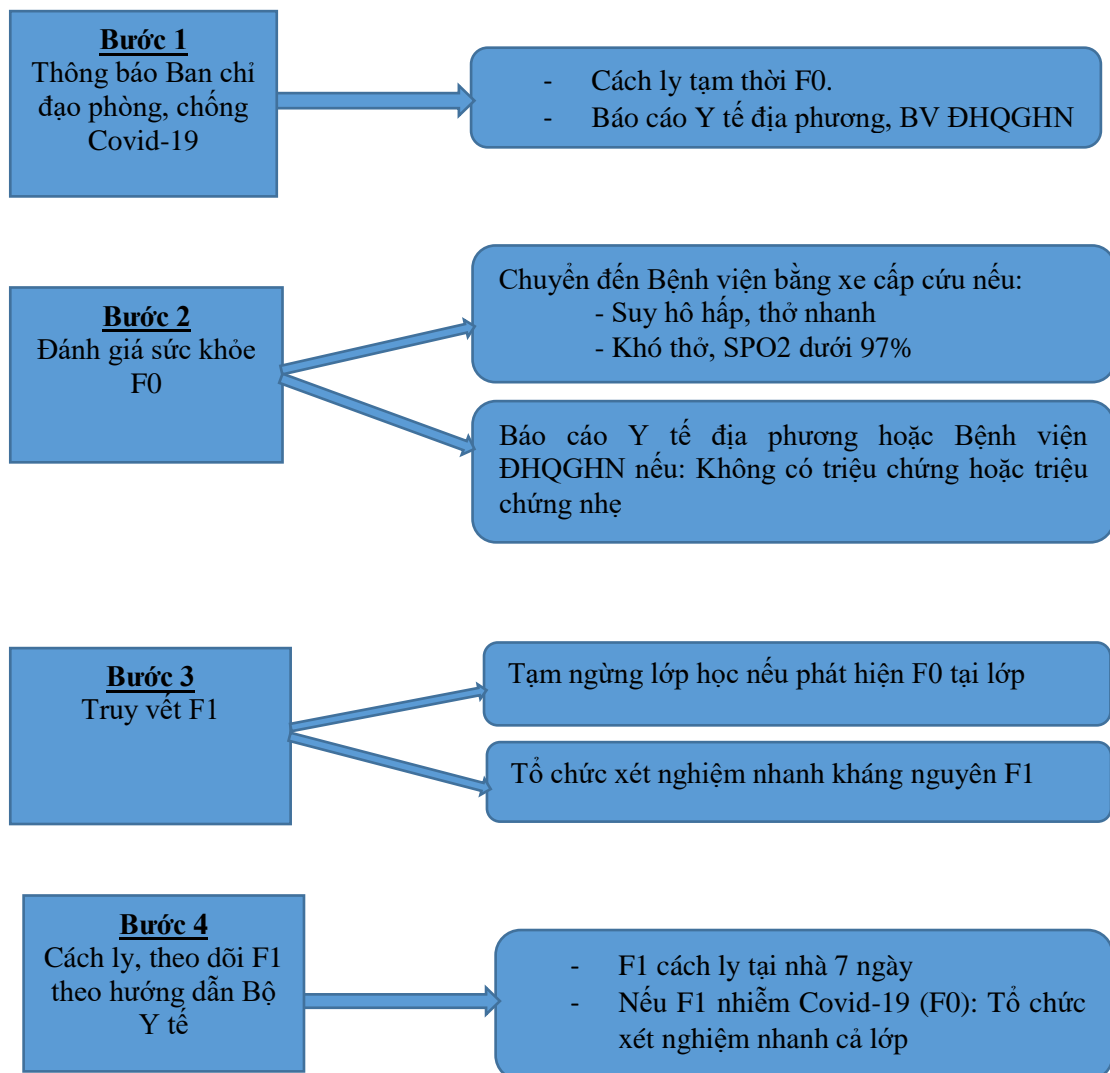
Bước 1
Thông báo Ban chỉ đạo phòng, chống Covid-19

- Cách ly tạm thời F0.
- Báo cáo Y tế địa phương, BV ĐHQGHN

Bước 2
Đánh giá sức khỏe F0

Chuyển đến Bệnh viện bằng xe cấp cứu nếu:
- Suy hô hấp, thở nhanh
- Khó thở, SPO2 dưới 97%

Báo cáo Y tế địa phương hoặc Bệnh viện ĐHQGHN nếu: Không có triệu chứng hoặc triệu chứng nhẹ

Bước 3
Truy vết F1

Tạm ngừng lớp học nếu phát hiện F0 tại lớp

Tổ chức xét nghiệm nhanh kháng nguyên F1

Bước 4
Cách ly, theo dõi F1 theo hướng dẫn Bộ Y tế

- F1 cách ly tại nhà 7 ngày
- Nếu F1 nhiễm Covid-19 (F0): Tổ chức xét nghiệm nhanh cả lớp